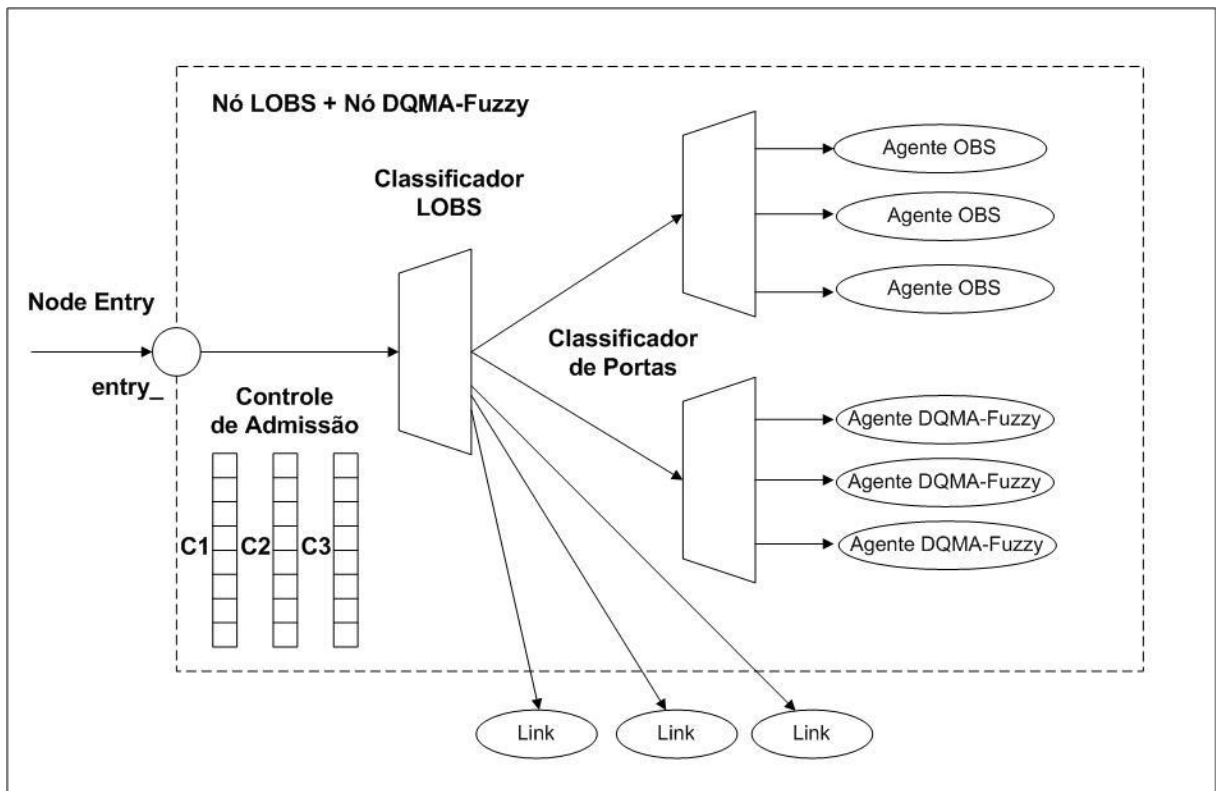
Nó LOBS + Nó DQMA-Fuzzy

Classificador LOBS

Agente OBS

Agente OBS

Agente OBS

Node Entry

entry_

Classificador de Portas

Controle de Admissão

Agente DQMA-Fuzzy

Agente DQMA-Fuzzy

Agente DQMA-Fuzzy

C1

C2

C3

Link

Link

Link